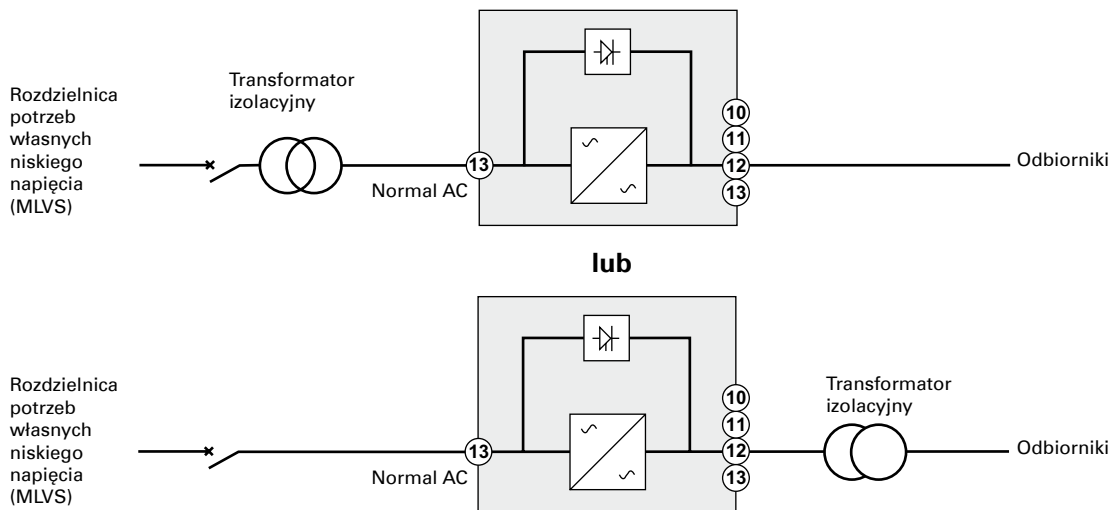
Rozdzielnica potrzeb własnych niskiego napięcia (MLVS)

Transformator izolacyjny

13

Normal AC

10
11
12
13

Odbiorniki

lub

Rozdzielnica potrzeb własnych niskiego napięcia (MLVS)

13

Normal AC

10
11
12
13

Transformator izolacyjny

Odbiorniki